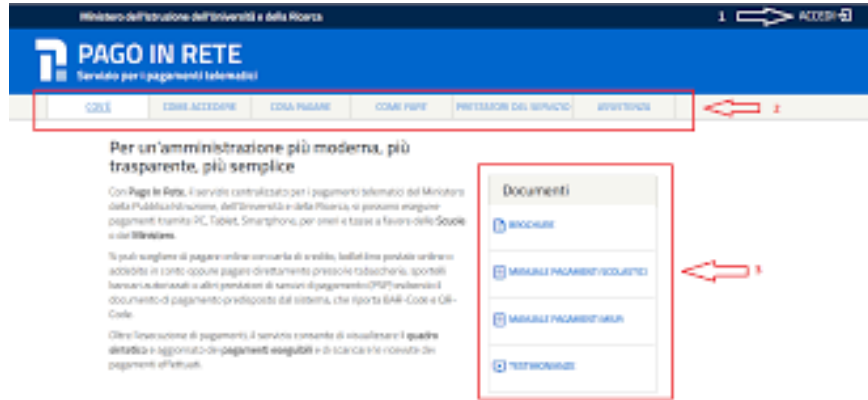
Ministero dell'Istruzione dell'Università e della Ricerca

1 ACCEDI

PAGO IN RETE
Servizio per i pagamenti telematici

COS'È | COME ACCEDERE | COSA PAGARE | COME FARE | PRESTATORI DEL SERVIZIO | ASSISTENZA

2

Per un'amministrazione più moderna, più trasparente, più semplice

Con Pago in Rete, il servizio centralizzato per i pagamenti telematici del Ministero della Pubblica Istruzione, dell'Università e della Ricerca, si possono eseguire pagamenti tramite PC, Tablet, Smartphone, per omeri e tasse a favore delle Scuole e del Ministero.

Si può scegliere di pagare online con carta di credito, bollettino postale online o addebito in conto oppure pagare direttamente presso le tabaccherie, sportelli bancari autorizzati o altri prestatori di servizi di pagamento (PSP) esibendo il documento di pagamento predisposto dal sistema, che riporta BAR-Code e QR-Code.

Oltre l'esecuzione di pagamenti, il servizio consente di visualizzare il quadro dettaglio e aggiornato dei pagamenti eseguiti e di scaricare le ricevute dei pagamenti effettuati.

Documenti

BROCHURE

MANUALE PAGAMENTI SCOLASTICI

MANUALE PAGAMENTI MIUR

TESTIMONIANZE

3